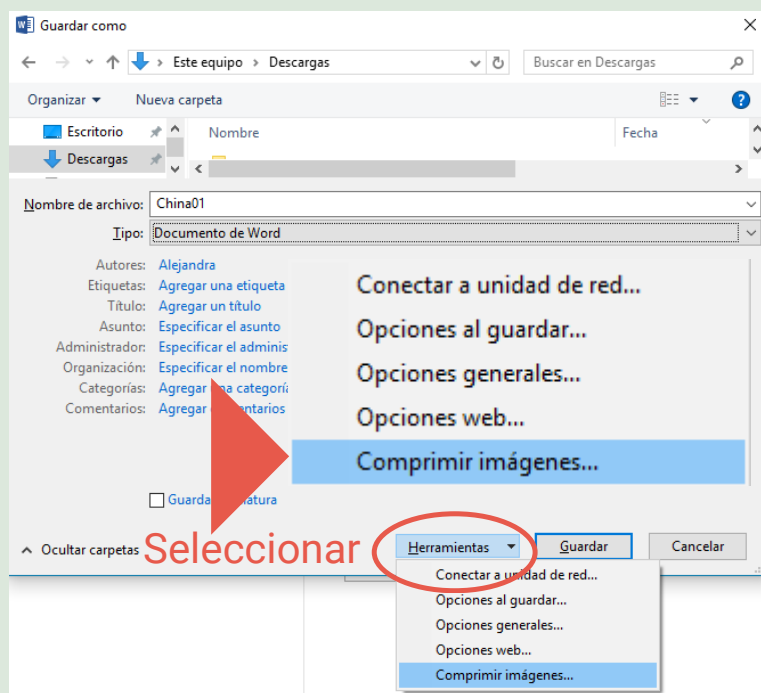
Guardar como

Este equipo > Descargas

Buscar en Descargas

Organizar ▾ Nueva carpeta

Escritorio
Descargas

Nombre
Fecha

Nombre de archivo: China01
Tipo: Documento de Word

Autores: Alejandra
Etiquetas: Agregar una etiqueta
Título: Agregar un título
Asunto: Especificar el asunto
Administrador: Especificar el adminis
Organización: Especificar el nombre
Categorías: Agregar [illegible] categorí
Comentarios: Agregar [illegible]entarios

Conectar a unidad de red...
Opciones al guardar...
Opciones generales...
Opciones web...
Comprimir imágenes...

Guard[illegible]atura

Ocultar carpetas

Seleccionar

Herramientas ▾
Guardar
Cancelar

Conectar a unidad de red...
Opciones al guardar...
Opciones generales...
Opciones web...
Comprimir imágenes...